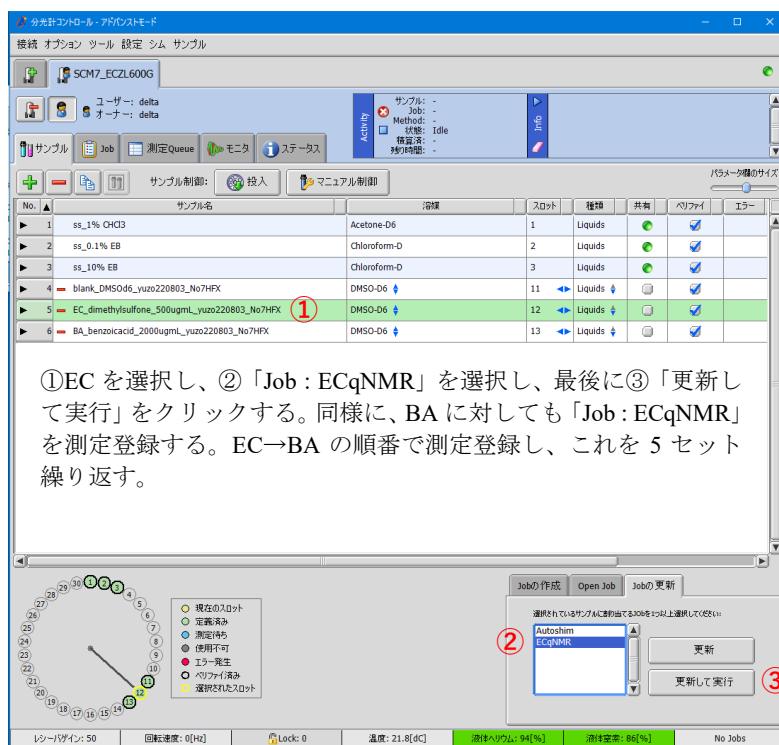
分光計コントロール - アドバンストモード

接続 オプション ツール 設定 シム サンプル

SCM7_ECZL600G

ユーザー: delta
オーナー: delta

サンプル Job 測定Queue モニタ ステータス

Activity
サンプル: -
Job: -
Method: -
状態: Idle
積算済: -
残り時間: -

Info

サンプル制御: 投入 マニュアル制御

パラメータ欄のサイズ

| No. | サンプル名 | 溶媒 | スロット | 種類 | 共有 | ベリファイ | エラー |
|---|---|---|---|---|---|---|---|
| 1 | ss_1% CHCl3 | Acetone-D6 | 1 | Liquids | | | |
| 2 | ss_0.1% EB | Chloroform-D | 2 | Liquids | | | |
| 3 | ss_10% EB | Chloroform-D | 3 | Liquids | | | |
| 4 | blank_DMSOd6_yuzo220803_No7HFX | DMSO-D6 | 11 | Liquids | | | |
| 5 | EC_dimethylsulfone_500ugmL_yuzo220803_No7HFX ① | DMSO-D6 | 12 | Liquids | | | |
| 6 | BA_benzoicacid_2000ugmL_yuzo220803_No7HFX | DMSO-D6 | 13 | Liquids | | | |

①EC を選択し、②「Job : ECqNMR」を選択し、最後に③「更新して実行」をクリックする。同様に、BA に対しても「Job : ECqNMR」を測定登録する。EC→BA の順番で測定登録し、これを 5 セット繰り返す。

30 1 2 3 4 5 6 7 8 9 10 11 12 13 14 15 16 17 18 19 20 21 22 23 24 25 26 27 28 29

現在のスロット
定義済み
測定待ち
使用不可
エラー発生
ベリファイ済み
選択されたスロット

Jobの作成 Open Job Jobの更新

選択されているサンプルに割り当てるJobを1つ以上選択してください:

②
Autoshim
ECqNMR

更新
更新して実行 ③

レシーバゲイン: 50 回転速度: 0[Hz] Lock: 0 温度: 21.8[dC] 液体ヘリウム: 94[%] 液体窒素: 86[%] No Jobs